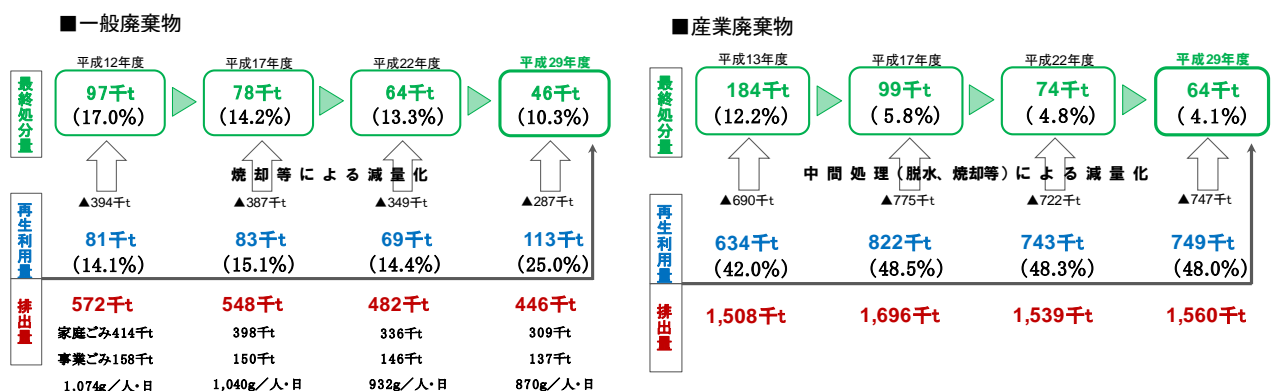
■一般廃棄物

最終処分量

平成12年度
97千t
(17.0%)

平成17年度
78千t
(14.2%)

平成22年度
64千t
(13.3%)

平成29年度
46千t
(10.3%)

焼却等による減量化

▲394千t
▲387千t
▲349千t
▲287千t

再生利用量

81千t
(14.1%)

83千t
(15.1%)

69千t
(14.4%)

113千t
(25.0%)

排出量

572千t
家庭ごみ414千t
事業ごみ158千t
1,074g/人・日

548千t
398千t
150千t
1,040g/人・日

482千t
336千t
146千t
932g/人・日

446千t
309千t
137千t
870g/人・日

■産業廃棄物

最終処分量

平成13年度
184千t
(12.2%)

平成17年度
99千t
(5.8%)

平成22年度
74千t
(4.8%)

平成29年度
64千t
(4.1%)

中間処理(脱水、焼却等)による減量化

▲690千t
▲775千t
▲722千t
▲747千t

再生利用量

634千t
(42.0%)

822千t
(48.5%)

743千t
(48.3%)

749千t
(48.0%)

排出量

1,508千t
1,696千t
1,539千t
1,560千t